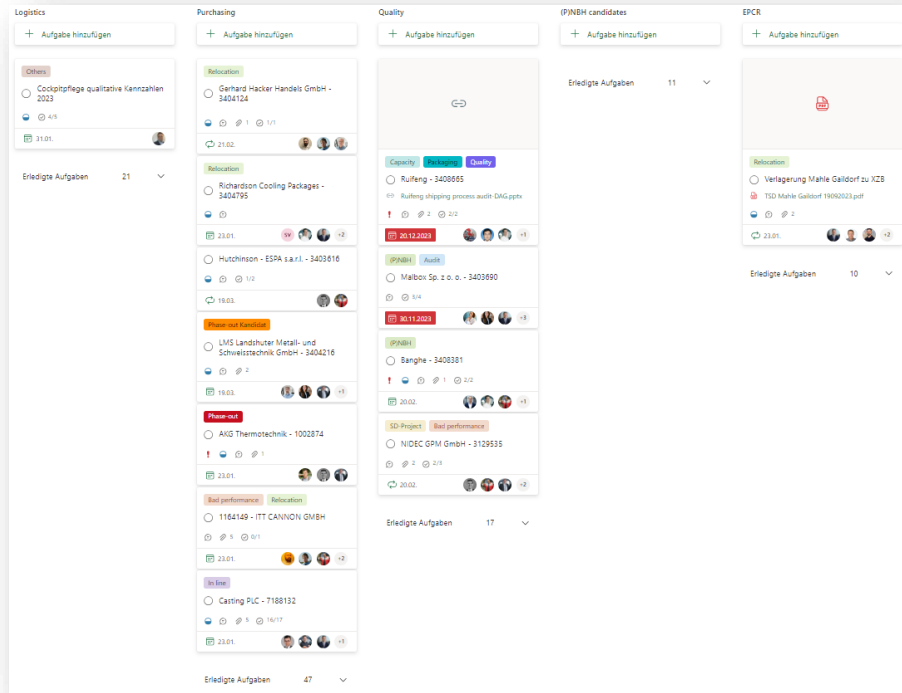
Logistics

+ Aufgabe hinzufügen

Others

Cockpitpflege qualitative Kennzahlen 2023

4/5

31.01.

Erledigte Aufgaben 21

Purchasing

+ Aufgabe hinzufügen

Relocation

Gerhard Hacker Handels GmbH - 3404124

1 1/1

21.02.

Relocation

Richardson Cooling Packages - 3404795

23.01. SV +2

Hutchinson - ESPA s.a.r.l. - 3403616

1/2

19.03.

Phase-out Kandidat

LMS Landshuter Metall- und Schweisstechnik GmbH - 3404216

2

19.03. +1

Phase-out

AKG Thermotechnik - 1002874

1

23.01.

Bad performance Relocation

1164149 - ITT CANNON GMBH

5 0/1

23.01. +2

In line

Casting PLC - 7188132

5 16/17

23.01. +1

Erledigte Aufgaben 47

Quality

+ Aufgabe hinzufügen

Capacity Packaging Quality

Ruifeng - 3408665

Ruifeng shipping process audit-DAG.pptx

2 2/2

20.12.2023 +1

(P)NBH Audit

Mailbox Sp. z o. o. - 3403690

3/4

30.11.2023 +3

(P)NBH

Banghe - 3408381

1 2/2

20.02. +1

SD-Project Bad performance

NIDEC GPM GmbH - 3129535

2 2/3

20.02. +2

Erledigte Aufgaben 17

(P)NBH candidates

+ Aufgabe hinzufügen

Erledigte Aufgaben 11

EPCR

+ Aufgabe hinzufügen

Relocation

Verlagerung Mahle Gaildorf zu XZB

TSD Mahle Gaildorf 19092023.pdf

2

23.01. +2

Erledigte Aufgaben 10